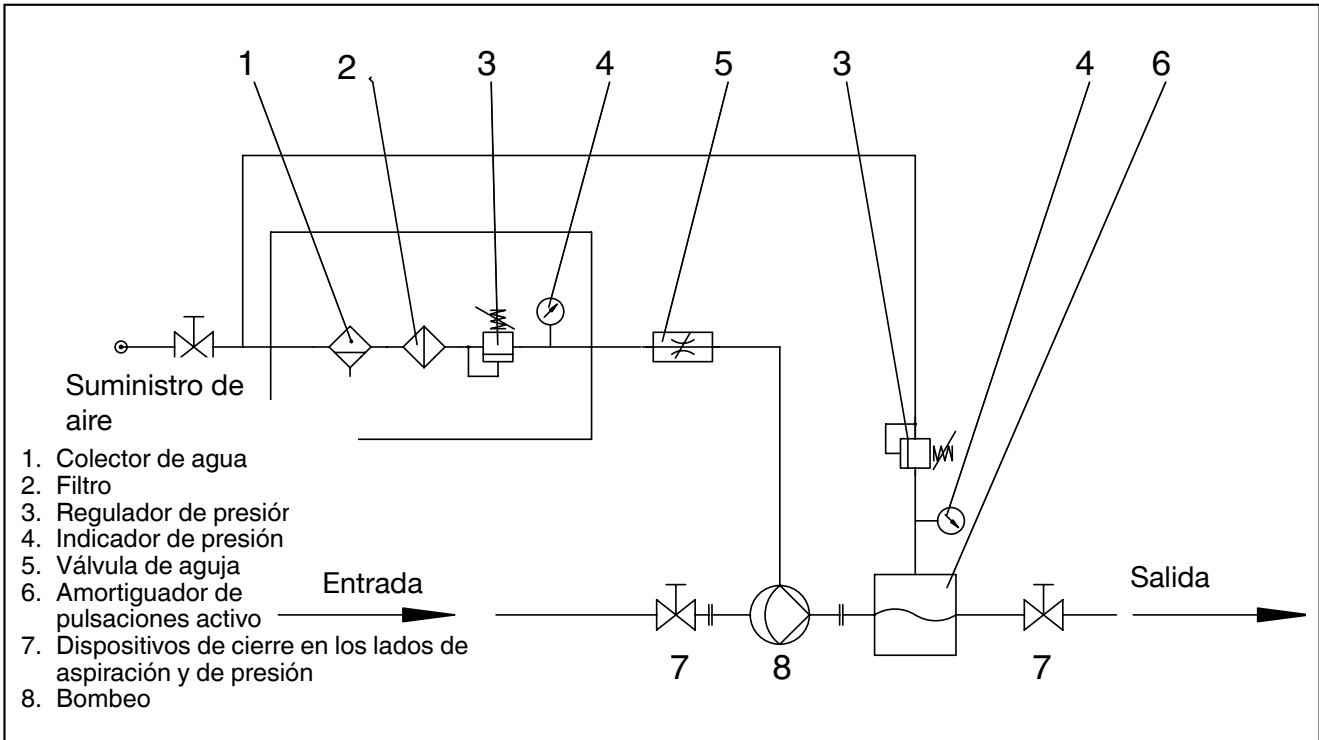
1 2 3 4 5 3 4 6

Suministro de aire

1. Colector de agua
2. Filtro
3. Regulador de presiór
4. Indicador de presión
5. Válvula de aguja
6. Amortiguador de pulsaciones activo
7. Dispositivos de cierre en los lados de aspiración y de presión
8. Bombeo

Entrada

Salida

7 8 7